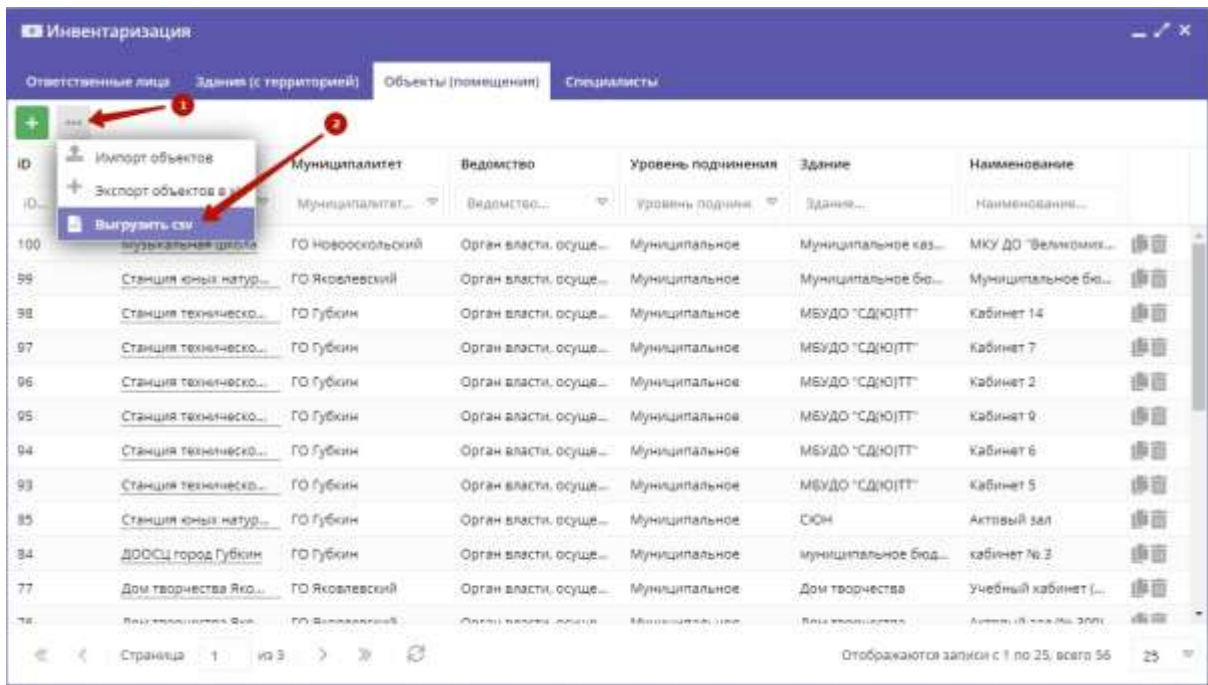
Инвентаризация

Ответственные лица | Здания (с территорией) | Объекты (помещения) | Специалисты

1

2

Импорт объектов
Экспорт объектов в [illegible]
Выгрузить csv

| ID | | Муниципалитет | Ведомство | Уровень подчинения | Здание | Наименование |
|---|---|---|---|---|---|---|
| ID... | | Муниципалитет... | Ведомство... | Уровень подчин... | Здание... | Наименование... |
| 100 | Музыкальная школа | ГО Новооскольский | Орган власти, осуще... | Муниципальное | Муниципальное каз... | МКУ ДО "Великомих... |
| 99 | Станция юных натур... | ГО Яковлевский | Орган власти, осуще... | Муниципальное | Муниципальное бю... | Муниципальное бю... |
| 98 | Станция техническо... | ГО Губкин | Орган власти, осуще... | Муниципальное | МБУДО "СД(Ю)ТТ" | Кабинет 14 |
| 97 | Станция техническо... | ГО Губкин | Орган власти, осуще... | Муниципальное | МБУДО "СД(Ю)ТТ" | Кабинет 7 |
| 96 | Станция техническо... | ГО Губкин | Орган власти, осуще... | Муниципальное | МБУДО "СД(Ю)ТТ" | Кабинет 2 |
| 95 | Станция техническо... | ГО Губкин | Орган власти, осуще... | Муниципальное | МБУДО "СД(Ю)ТТ" | Кабинет 9 |
| 94 | Станция техническо... | ГО Губкин | Орган власти, осуще... | Муниципальное | МБУДО "СД(Ю)ТТ" | Кабинет 6 |
| 93 | Станция техническо... | ГО Губкин | Орган власти, осуще... | Муниципальное | МБУДО "СД(Ю)ТТ" | Кабинет 5 |
| 85 | Станция юных натур... | ГО Губкин | Орган власти, осуще... | Муниципальное | СЮН | Актовый зал |
| 84 | ДООСЦ город Губкин | ГО Губкин | Орган власти, осуще... | Муниципальное | муниципальное бюд... | кабинет № 3 |
| 77 | Дом творчества Яко... | ГО Яковлевский | Орган власти, осуще... | Муниципальное | Дом творчества | Учебный кабинет (... |
| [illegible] | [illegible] | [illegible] | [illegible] | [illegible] | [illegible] | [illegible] |

Страница 1 из 3

Отображаются записи с 1 по 25, всего 56 | 25